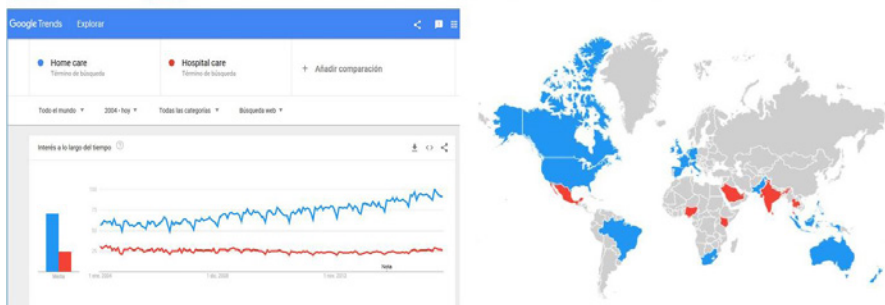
Google Trends Explorar

Home care
Término de búsqueda

Hospital care
Término de búsqueda

+ Añadir comparación

Todo el mundo ▾ 2004 - hoy ▾ Todas las categorías ▾ Búsqueda web ▾

Interés a lo largo del tiempo

100
75
50
25

Media

1 ene 2004 1 abr 2008 1 nov 2012

Nota